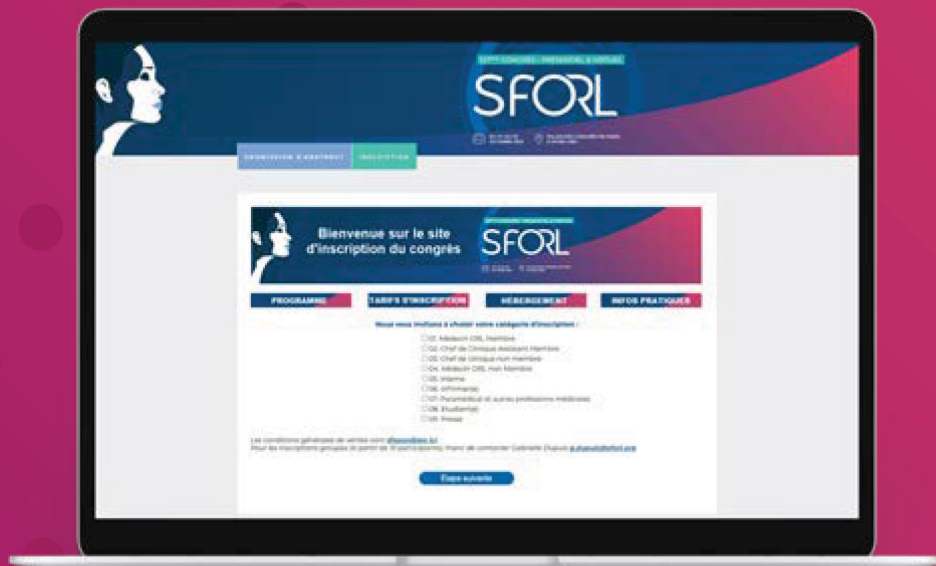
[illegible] CONGRÈS · PRÉSENTIEL & VIRTUEL

SFORL

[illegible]

SOUMISSION D'ABSTRACT

INSCRIPTION

Bienvenue sur le site d'inscription du congrès

SFORL

PROGRAMME

TARIFS D'INSCRIPTION

HÉBERGEMENT

INFOS PRATIQUES

Nous vous invitons à choisir votre catégorie d'inscription :

01. Médecin ORL Membre
02. Chef de Clinique Assistant Membre
03. Chef de Clinique non Membre
04. Médecin ORL non Membre
05. Interne
06. Infirmier(e)
07. Paramédical et autres professions médicales
08. Etudiant(e)
09. Presse

Les conditions générales de ventes sont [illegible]
Pour les inscriptions groupes (à partir de 10 participants), merci de contacter Gabrielle Dupuis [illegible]

Étape suivante